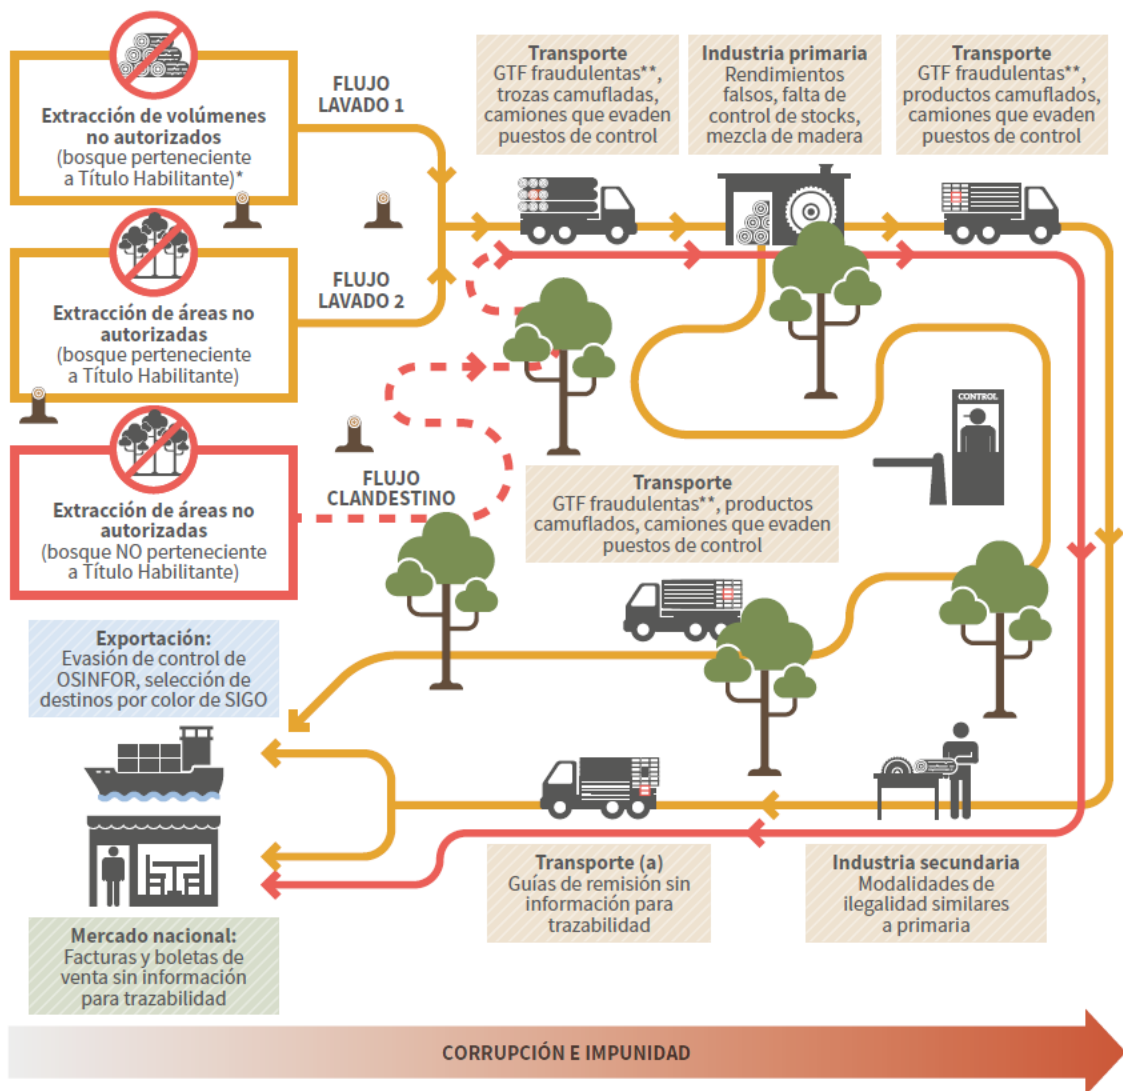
Extracción de volúmenes no autorizados
(bosque perteneciente a Título Habilitante)*

FLUJO LAVADO 1

Transporte
GTF fraudulentas**, trozas camufladas, camiones que evaden puestos de control

Industria primaria
Rendimientos falsos, falta de control de stocks, mezcla de madera

Transporte
GTF fraudulentas**, productos camuflados, camiones que evaden puestos de control

Extracción de áreas no autorizadas
(bosque perteneciente a Título Habilitante)

FLUJO LAVADO 2

CONTROL

Extracción de áreas no autorizadas
(bosque NO perteneciente a Título Habilitante)

FLUJO CLANDESTINO

Transporte
GTF fraudulentas**, productos camuflados, camiones que evaden puestos de control

Exportación:
Evasión de control de OSINFOR, selección de destinos por color de SIGO

Transporte (a)
Guías de remisión sin información para trazabilidad

Industria secundaria
Modalidades de ilegalidad similares a primaria

Mercado nacional:
Facturas y boletas de venta sin información para trazabilidad

CORRUPCIÓN E IMPUNIDAD